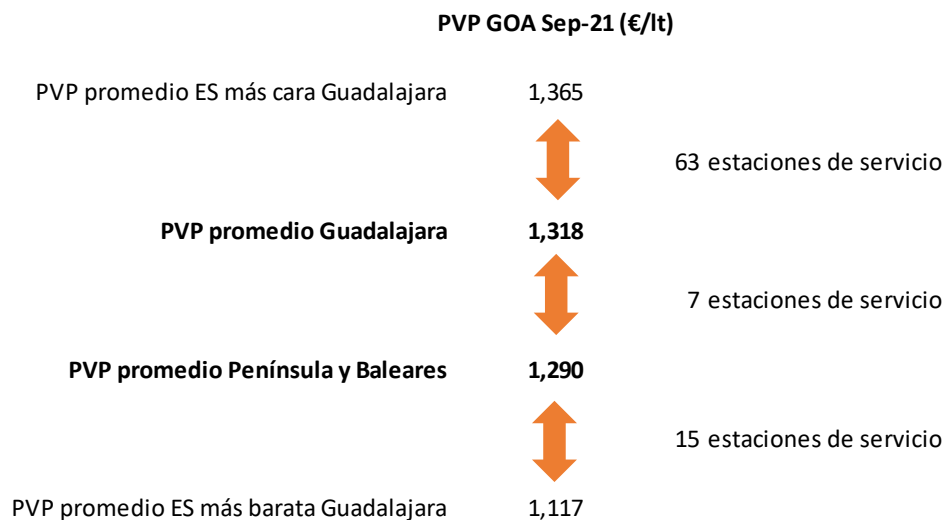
**PVP GOA Sep-21 (€/lt)**

PVP promedio ES más cara Guadalajara 1,365

63 estaciones de servicio

**PVP promedio Guadalajara** **1,318**

7 estaciones de servicio

**PVP promedio Península y Baleares** **1,290**

15 estaciones de servicio

PVP promedio ES más barata Guadalajara 1,117